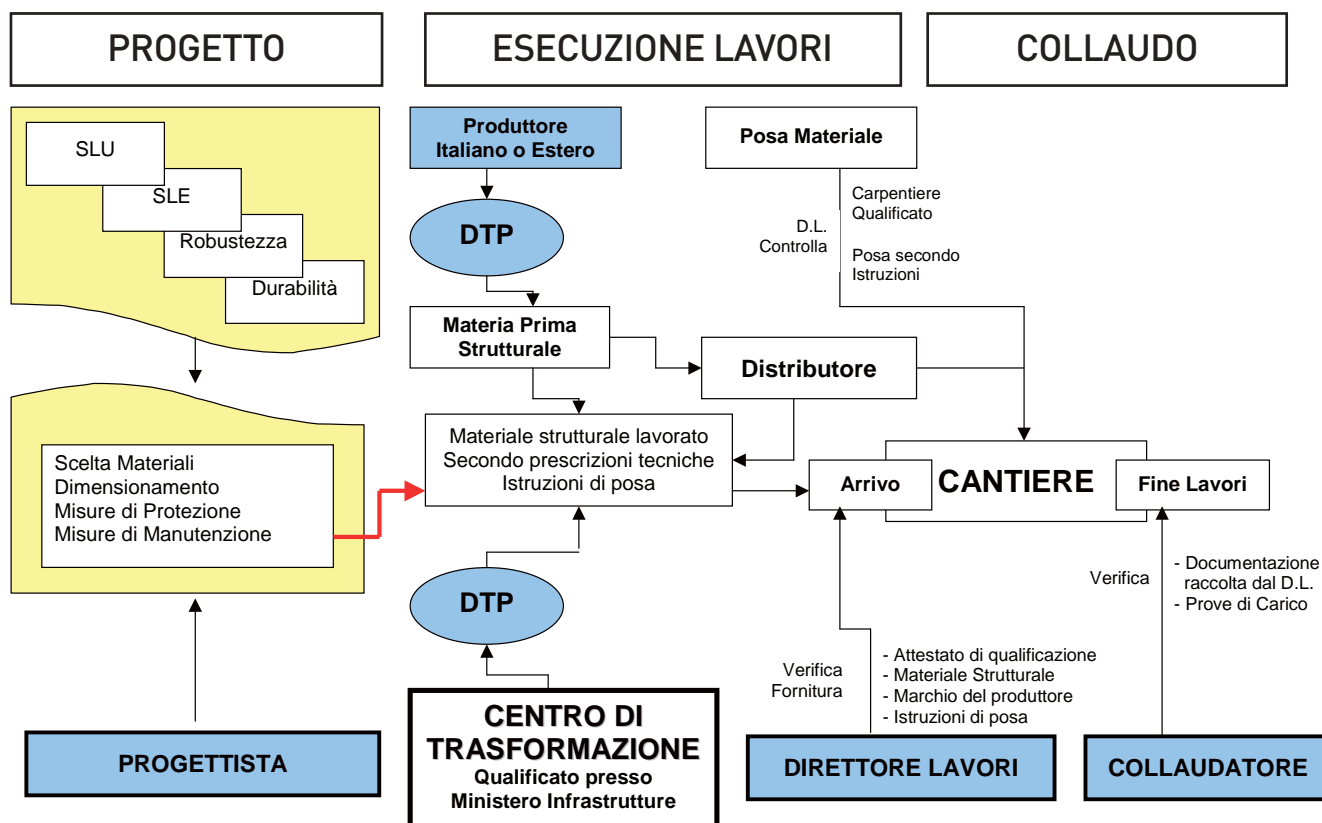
PROGETTO

ESECUZIONE LAVORI

COLLAUDO

SLU

SLE

Robustezza

Durabilità

Scelta Materiali
Dimensionamento
Misure di Protezione
Misure di Manutenzione

PROGETTISTA

Produttore Italiano o Estero

DTP

Materia Prima Strutturale

Distributore

Materiale strutturale lavorato
Secondo prescrizioni tecniche
Istruzioni di posa

DTP

CENTRO DI TRASFORMAZIONE
Qualificato presso Ministero Infrastrutture

Posa Materiale

Carpentiere Qualificato

D.L. Controlla

Posa secondo Istruzioni

Arrivo

CANTIERE

Fine Lavori

Verifica

- Documentazione raccolta dal D.L.
- Prove di Carico

Verifica Fornitura

- Attestato di qualificazione
- Materiale Strutturale
- Marchio del produttore
- Istruzioni di posa

DIRETTORE LAVORI

COLLAUDATORE